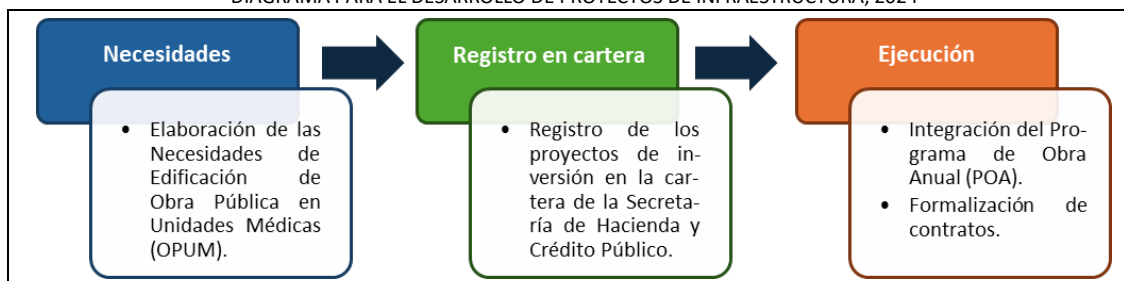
DIAGRAMA PARA EL DESARROLLO DE PROYECTOS DE INFRAESTRUCTURA, 2024

Necesidades

• Elaboración de las Necesidades de Edificación de Obra Pública en Unidades Médicas (OPUM).

Registro en cartera

• Registro de los proyectos de inversión en la cartera de la Secretaría de Hacienda y Crédito Público.

Ejecución

• Integración del Programa de Obra Anual (POA).
• Formalización de contratos.